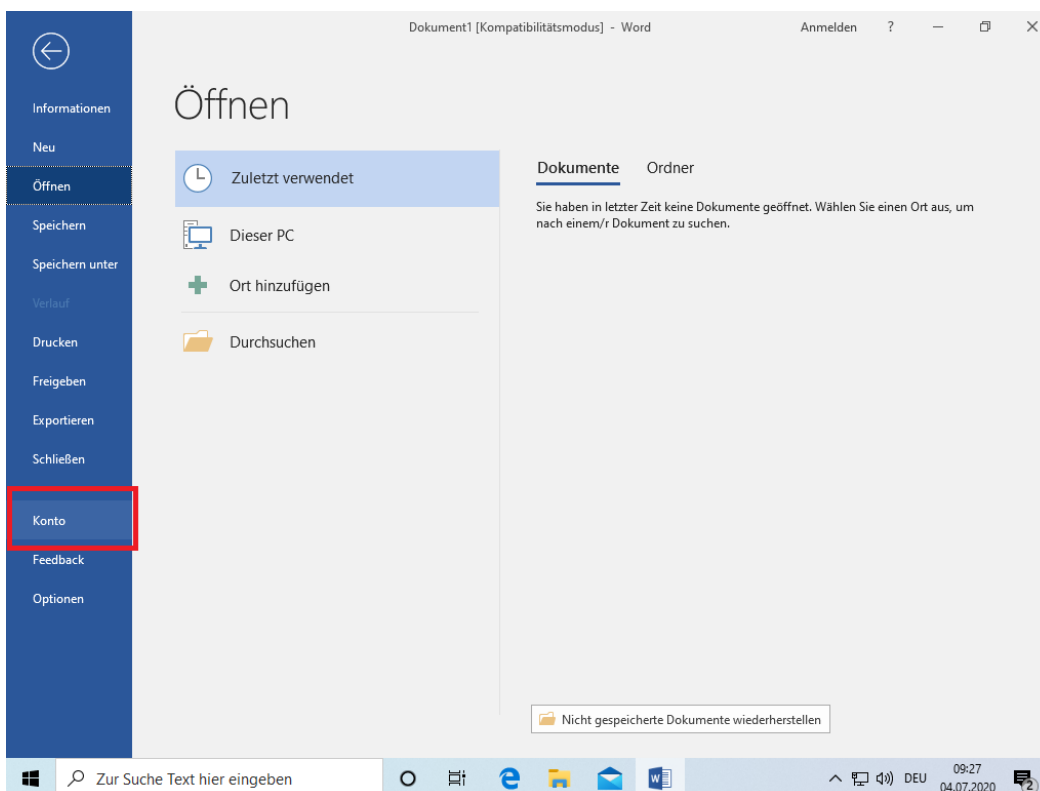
Dokument1 [Kompatibilitätsmodus] - Word

Anmelden ?

Informationen

Neu

Öffnen

Speichern

Speichern unter

Verlauf

Drucken

Freigeben

Exportieren

Schließen

Konto

Feedback

Optionen

Öffnen

Zuletzt verwendet

Dieser PC

Ort hinzufügen

Durchsuchen

Dokumente Ordner

Sie haben in letzter Zeit keine Dokumente geöffnet. Wählen Sie einen Ort aus, um nach einem/r Dokument zu suchen.

Nicht gespeicherte Dokumente wiederherstellen

Zur Suche Text hier eingeben

DEU 09:27 04.07.2020

2